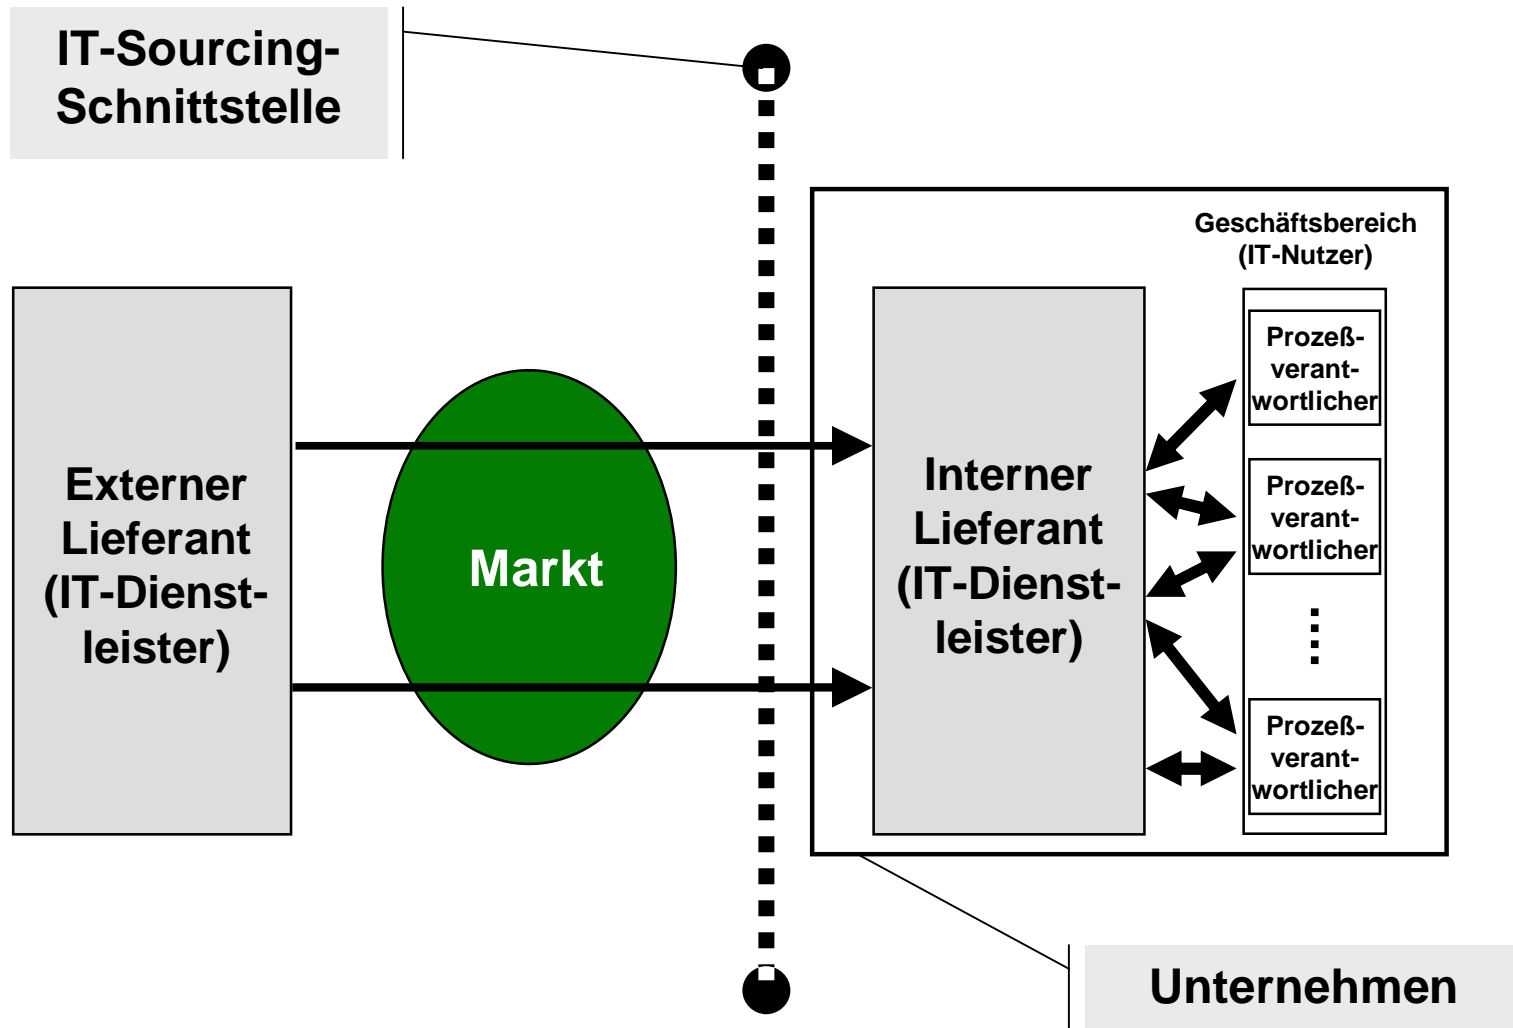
IT-Sourcing-Schnittstelle

Geschäftsbereich (IT-Nutzer)

Externer Lieferant (IT-Dienstleister)

Markt

Interner Lieferant (IT-Dienstleister)

Prozeßverantwortlicher

Prozeßverantwortlicher

⋮

Prozeßverantwortlicher

Unternehmen